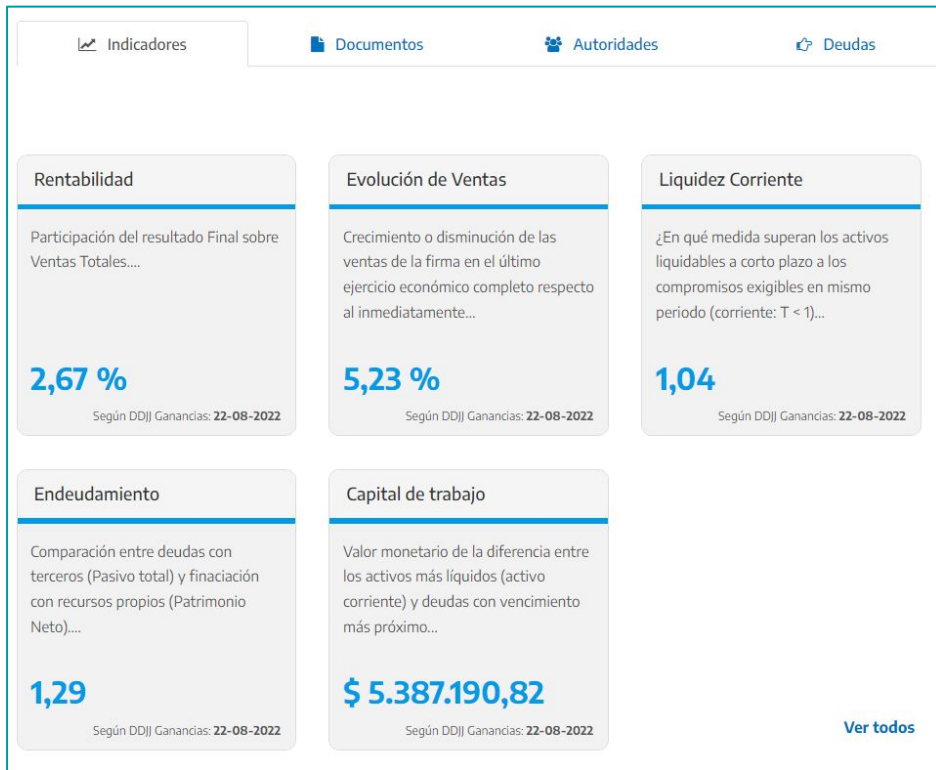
Indicadores

Documentos

Autoridades

Deudas

Rentabilidad

Participación del resultado Final sobre Ventas Totales....

2,67 %

Según DDJJ Ganancias: 22-08-2022

Evolución de Ventas

Crecimiento o disminución de las ventas de la firma en el último ejercicio económico completo respecto al inmediatamente...

5,23 %

Según DDJJ Ganancias: 22-08-2022

Liquidez Corriente

¿En qué medida superan los activos liquidables a corto plazo a los compromisos exigibles en mismo periodo (corriente: T < 1)...

1,04

Según DDJJ Ganancias: 22-08-2022

Endeudamiento

Comparación entre deudas con terceros (Pasivo total) y finaciación con recursos propios (Patrimonio Neto)....

1,29

Según DDJJ Ganancias: 22-08-2022

Capital de trabajo

Valor monetario de la diferencia entre los activos más líquidos (activo corriente) y deudas con vencimiento más próximo...

$ 5.387.190,82

Según DDJJ Ganancias: 22-08-2022

Ver todos